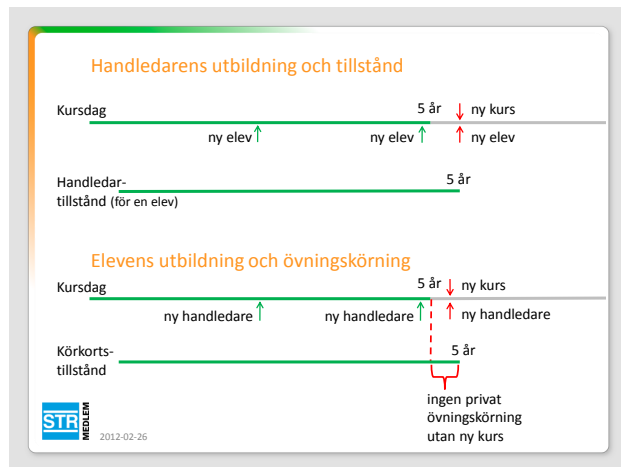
Handledarens utbildning och tillstånd

Kursdag

5 år

ny kurs

ny elev

ny elev

ny elev

Handledartillstånd (för en elev)

5 år

Elevens utbildning och övningskörning

Kursdag

5 år

ny kurs

ny handledare

ny handledare

ny handledare

Körkortstillstånd

5 år

ingen privat övningskörning utan ny kurs

STR MEDLEM

2012-02-26